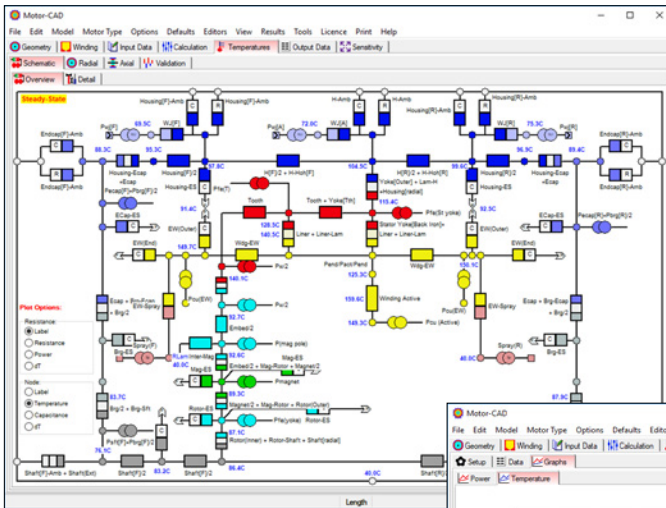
Motor-CAD
File Edit Model Motor Type Options Defaults Editors View Results Tools Licence Print Help
Geometry | Winding | Input Data | Calculation | Temperatures | Output Data | Sensitivity
Schematic | Radial | Axial | Validation
Overview | Detail

Steady-State

Housing[F]-Amb Housing[F]-Amb H-Amb H-Amb Housing[R]-Amb Housing[R]-Amb
Pw[F] 69.5C W.[F] Pw[A] 72.0C W.[A] Pw[R] 75.3C W.[R]
Endcap[F]-Amb 88.3C 95.3C 97.8C 104.5C 99.6C 96.9C 89.4C Endcap[R]-Amb
H[F]/2 + H-Hsh[F] H[R]/2 + H-Hsh[R]
Endcap[F]-Amb Housing-Ecap +Ecap Housing[F]/2 Housing-ES Pfe(T) Yoke[Outer] + Lam-H +Housing[radial] Housing[R]/2 Housing-ES Housing-Ecap +Ecap Endcap[R]-Amb
Pecap[F]+Pbrg[F]/2 Tooth Tooth + Yoke[Tth] 115.4C Pfe(St yoke) Pecap[R]+Pbrg[R]/2
ECap-ES 91.4C 128.5C 140.5C Liner + Liner-Lam Stator Yoke[Back Iron] Liner + Liner-Lam 92.5C ECap-ES
EW(Outer) EW(Outer)
EW(End) 149.7C Wdg-EW Pend/Pact/Pend EW(End)
145.1C Pcu/2 125.3C Wdg-EW 150.1C
Pcu(EW) Pcu/2 Pcu(EW)
159.6C Winding Active
Ecap + Brg-Ecap + Brg/2 EW-Spray Embed/2 149.3C Pcu (Active) EW-Spray Ecap + Brg-Ecap + Brg/2
Plot Options: Resistance: Label Resistance Power dT
Spray(F) Brg-ES RLam(Inter-Mag) 40.0C 92.6C P(Mag pole) 40.0C Spray(R) Brg-ES
Mag-ES Embed/2 + Mag-Rotor + Magnet/2
Node: Label Temperature Capacitance dT
Pmagnet 83.7C Mag-ES 89.3C
Brg/2 + Brg-Sh Rotor-ES Magnet/2 + Mag-Rotor + Rotor[Outer]
Pshf(F)+Pbrg[F]/2 87.1C Pfe(yoke) 76.1C
Rotor(Inner) + Rotor-Shaft + Shaft[radial]
Shaft[F]-Amb + Shaft[Ext] Shaft[F]/2 83.2C Shaft[F]/2 86.4C 40.0C 87.9C
Length

Motor-CAD
File Edit Model Motor Type Options Defaults Edito
Geometry | Winding | Input Data | Calculation
Setup | Data | Graphs
Power | Temperature